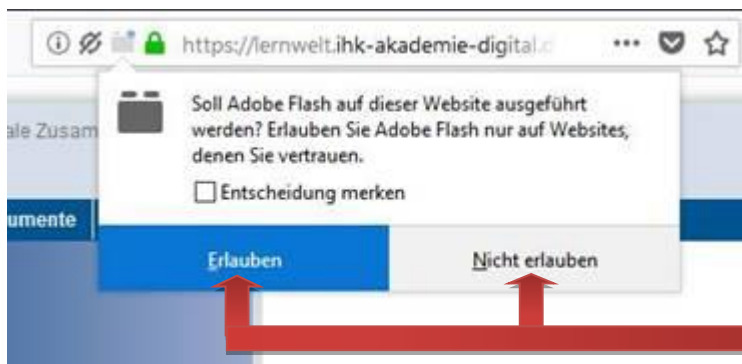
https://lernwelt.ihk-akademie-digital.

ale Zusam

umente

Soll Adobe Flash auf dieser Website ausgeführt werden? Erlauben Sie Adobe Flash nur auf Websites, denen Sie vertrauen.

Entscheidung merken

Erlauben

Nicht erlauben